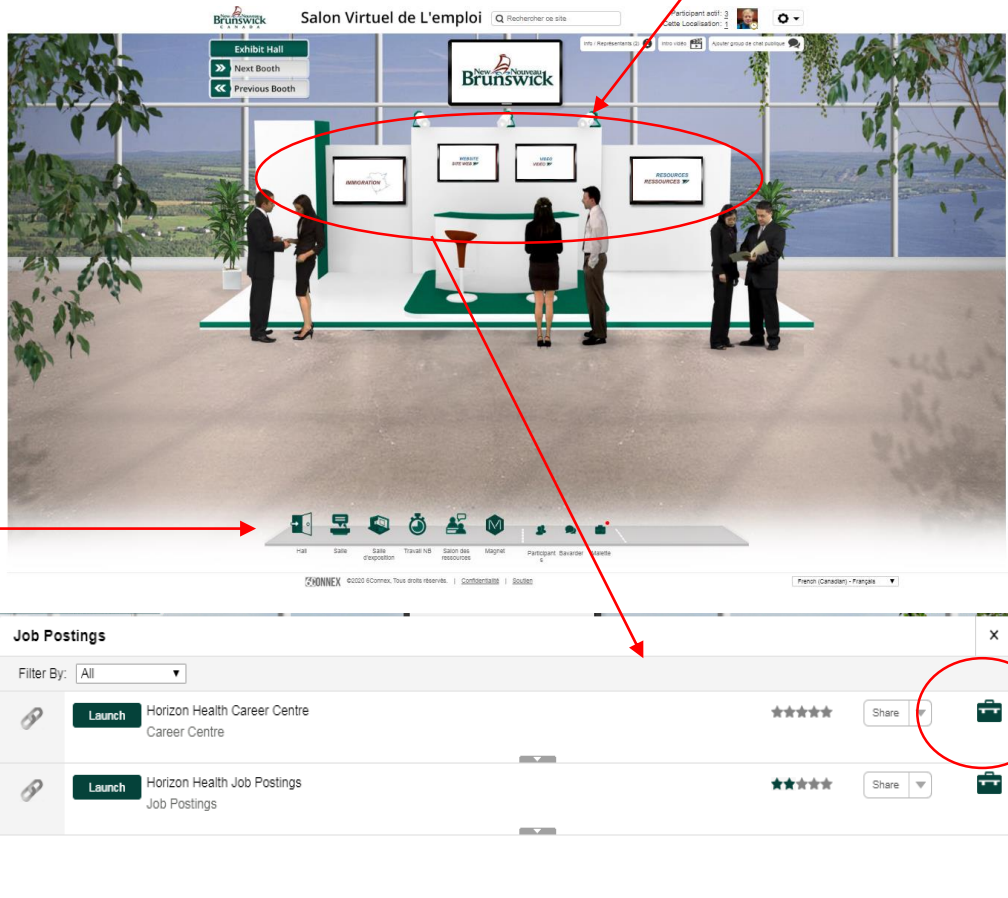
Brunswick
Salon Virtuel de L'emploi
Rechercher ce site
Participant actif: 3
Cette Localisation: 1

Exhibit Hall
Next Booth
Previous Booth

Info / Représentants (3)
Intro vidéo
Ajouter groupe de chat publique

New Nouveau Brunswick

IMMIGRATION
WEBSITE SITE WEB
VIDEO VIDÉO
RESOURCES RESSOURCES

Hall
Salle
Salle d'exposition
Travail NB
Salon des ressources
Magnet
Participants
Bavarder
Mallette

6CONNEX ©2020 6Connex, Tous droits réservés. | Confidentialité | Soutien
French (Canadian) - Français

Job Postings
×
Filter By: All

Launch
Horizon Health Career Centre
Career Centre
Share

Launch
Horizon Health Job Postings
Job Postings
Share